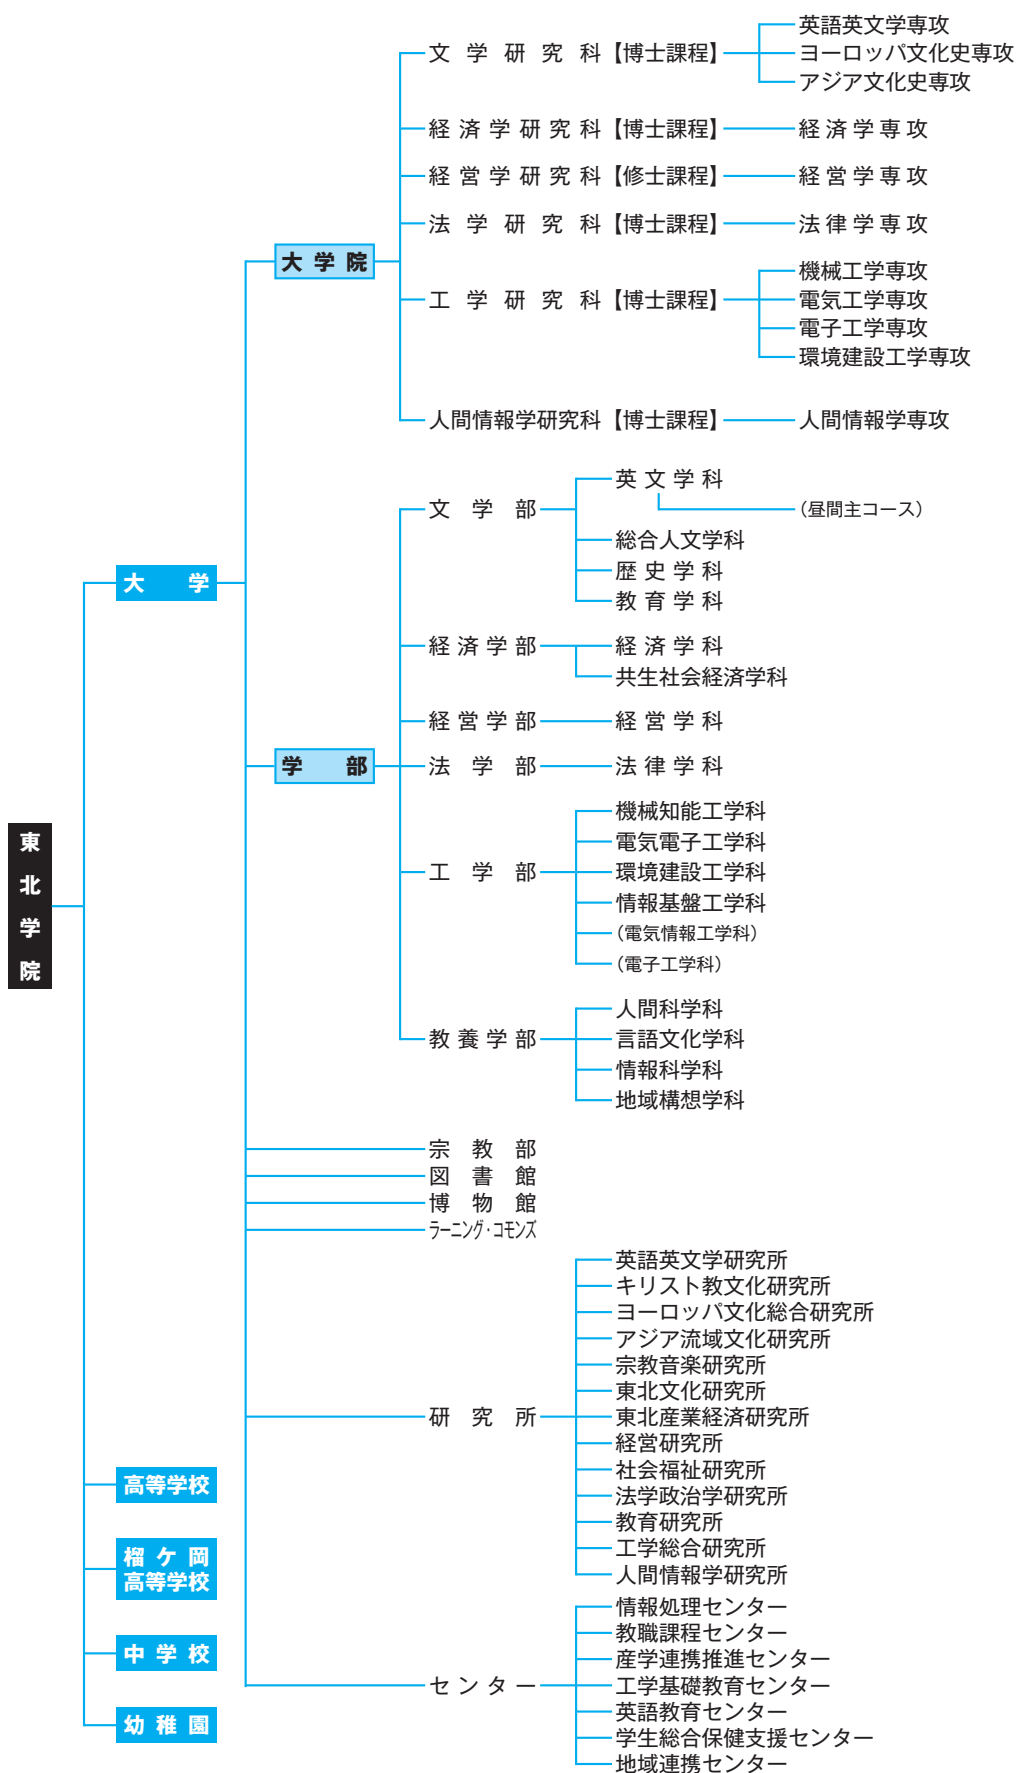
東北学院

大学

大学院

文学研究科【博士課程】
英語英文学専攻
ヨーロッパ文化史専攻
アジア文化史専攻

経済学研究科【博士課程】
経済学専攻

経営学研究科【修士課程】
経営学専攻

法学研究科【博士課程】
法律学専攻

工学研究科【博士課程】
機械工学専攻
電気工学専攻
電子工学専攻
環境建設工学専攻

人間情報学研究科【博士課程】
人間情報学専攻

学部

文学部
英文学科
（昼間主コース）
総合人文学科
歴史学科
教育学科

経済学部
経済学科
共生社会経済学科

経営学部
経営学科

法学部
法律学科

工学部
機械知能工学科
電気電子工学科
環境建設工学科
情報基盤工学科
（電気情報工学科）
（電子工学科）

教養学部
人間科学科
言語文化学科
情報科学科
地域構想学科

宗教部
図書館
博物館
ラーニング・コモンズ

研究所
英語英文学研究所
キリスト教文化研究所
ヨーロッパ文化総合研究所
アジア流域文化研究所
宗教音楽研究所
東北文化研究所
東北産業経済研究所
経営研究所
社会福祉研究所
法学政治学研究所
教育研究所
工学総合研究所
人間情報学研究所

センター
情報処理センター
教職課程センター
産学連携推進センター
工学基礎教育センター
英語教育センター
学生総合保健支援センター
地域連携センター

高等学校

榴ケ岡高等学校

中学校

幼稚園